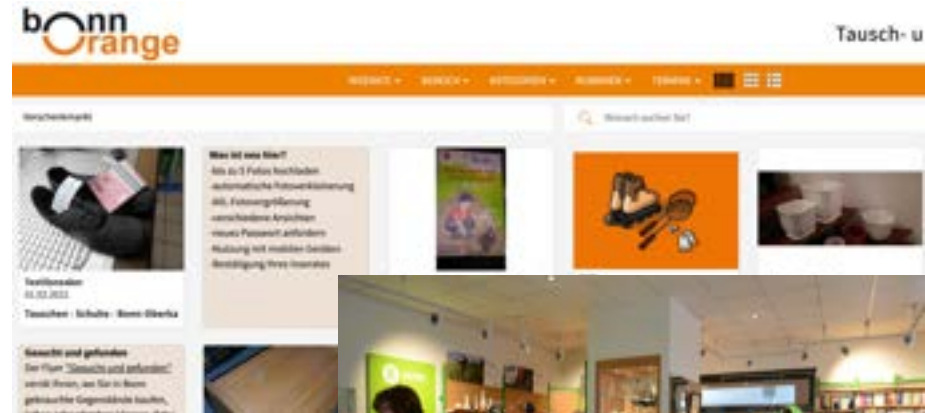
bonn Orange

Tausch- u

INSERATE ▾ BEREICH ▾ KATEGORIEN ▾ RUBRIKEN ▾ TERMINE ▾

Verschenkmarkt

Wonach suchen Sie?

Was ist neu hier?
-bis zu 5 Fotos hochladen
-automatische Fotoverkleinerung
-Alt. Fotovergrößerung
-verschiedene Ansichten
-neues Passwort anfordern
-Nutzung mit mobilen Geräten
-Bestätigung Ihres Inserates

Textilnasalen
01.02.2022
Tauschen · Schuhe · Bonn-Oberka

Gesucht und gefunden
Der Flyer "Gesucht und gefunden" verrät Ihnen, wo Sie in Bonn gebrauchte Gegenstände kaufen,